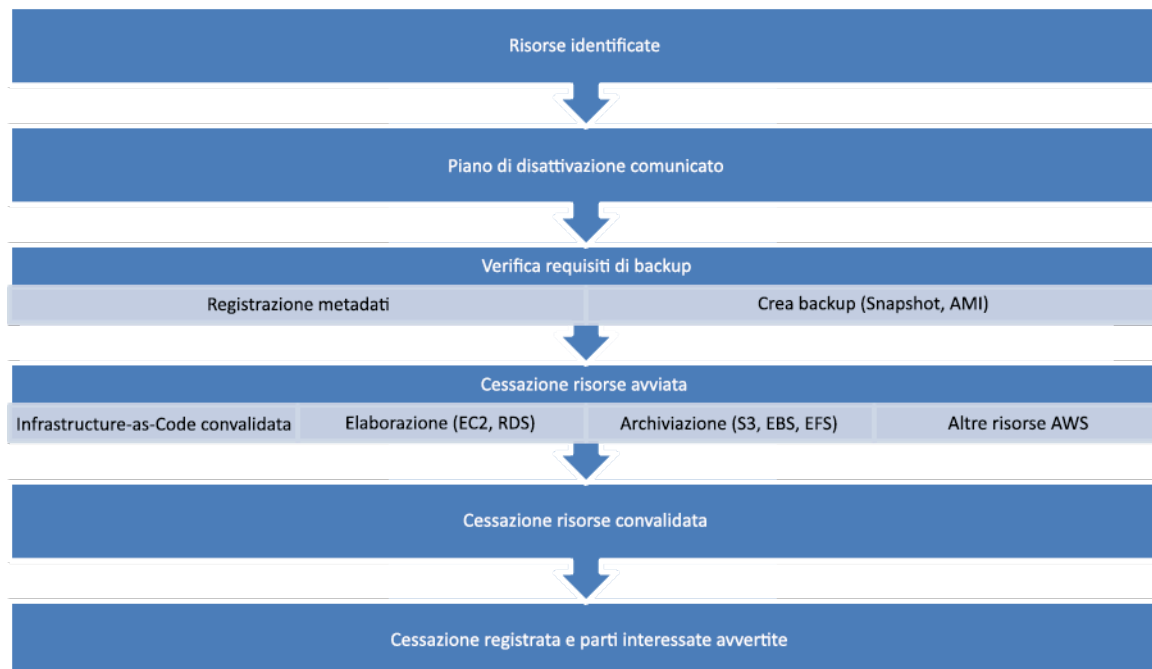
Risorse identificate

Piano di disattivazione comunicato

Verifica requisiti di backup

Registrazione metadati

Crea backup (Snapshot, AMI)

Cessazione risorse avviata

Infrastructure-as-Code convalidata

Elaborazione (EC2, RDS)

Archiviazione (S3, EBS, EFS)

Altre risorse AWS

Cessazione risorse convalidata

Cessazione registrata e parti interessate avvertite